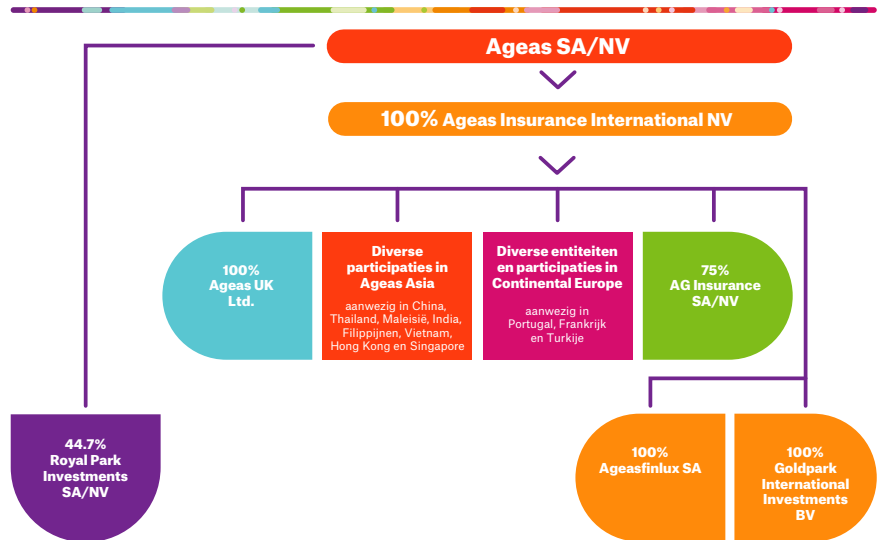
Ageas SA/NV

100% Ageas Insurance International NV

100%
Ageas UK
Ltd.

Diverse participaties in Ageas Asia
aanwezig in China, Thailand, Maleisië, India, Filippijnen, Vietnam, Hong Kong en Singapore

Diverse entiteiten en participaties in Continental Europe
aanwezig in Portugal, Frankrijk en Turkije

75%
AG Insurance
SA/NV

44.7%
Royal Park
Investments
SA/NV

100%
Ageasfinlux SA

100%
Goldpark
International
Investments
BV